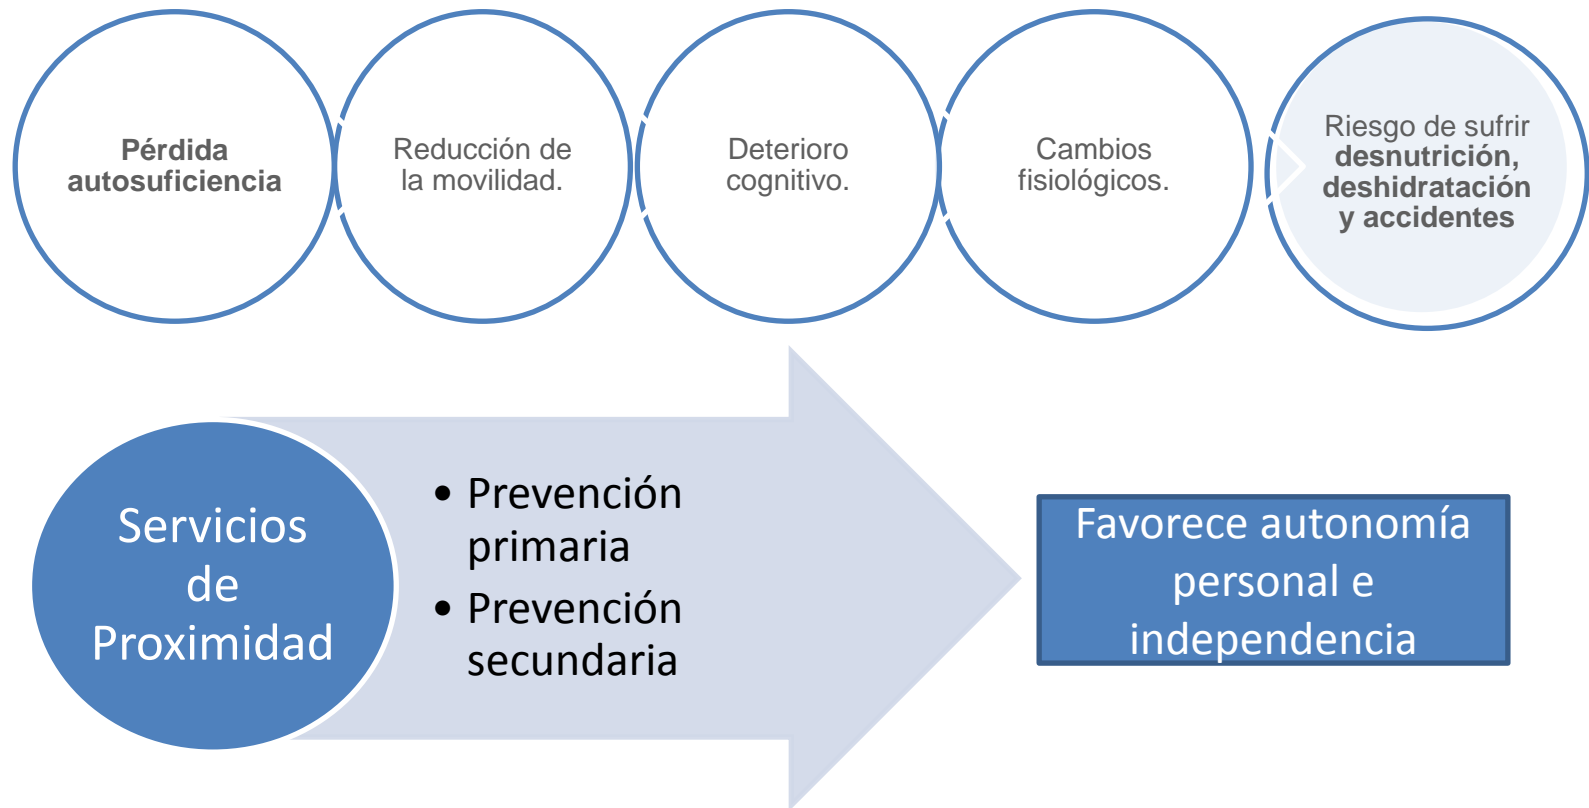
Pérdida autosuficiencia

Reducción de la movilidad.

Deterioro cognitivo.

Cambios fisiológicos.

Riesgo de sufrir desnutrición, deshidratación y accidentes

Servicios de Proximidad

• Prevención primaria
• Prevención secundaria

Favorece autonomía personal e independencia